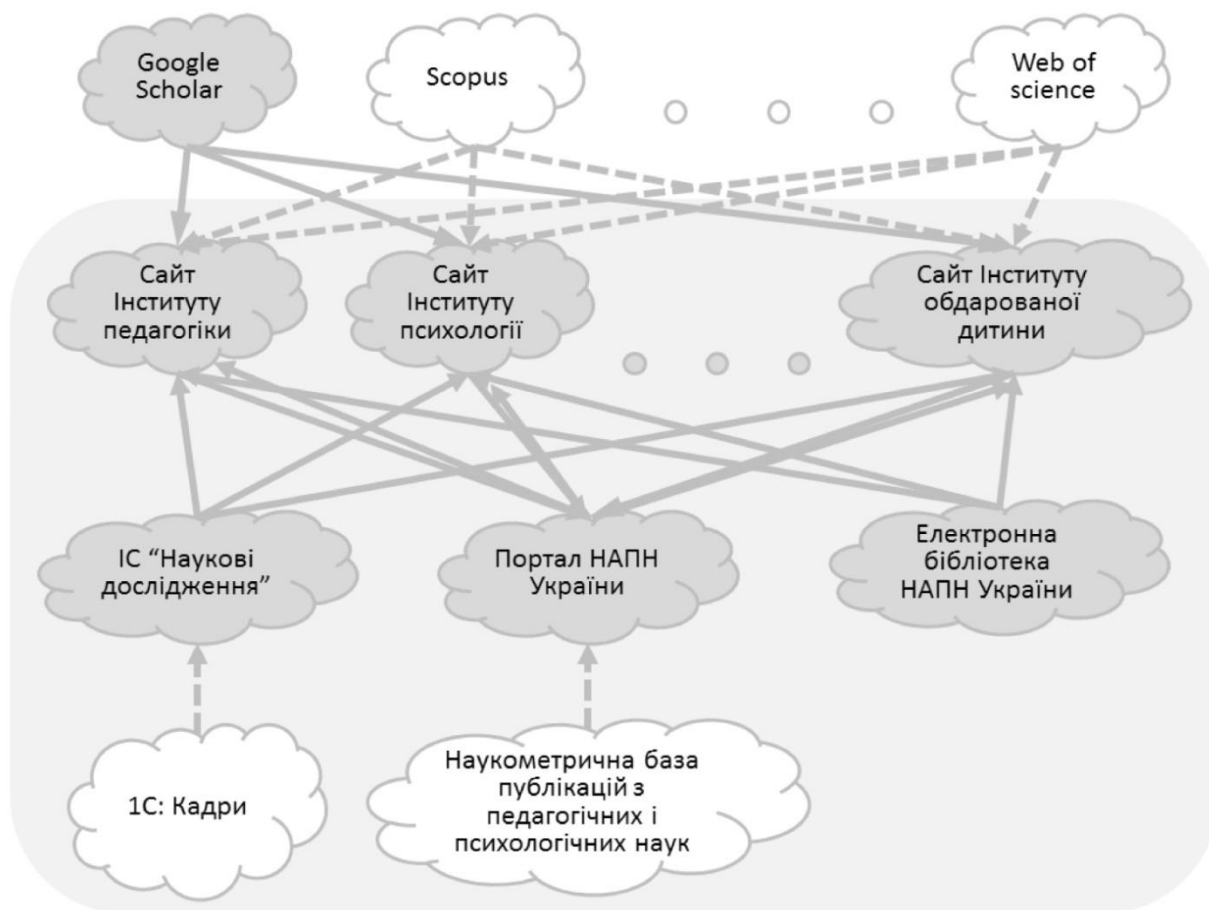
Google Scholar

Scopus

Web of science

Сайт Інституту педагогіки

Сайт Інституту психології

Сайт Інституту обдарованої дитини

ІС "Наукові дослідження"

Портал НАПН України

Електронна бібліотека НАПН України

1С: Кадри

Наукометрична база публікацій з педагогічних і психологічних наук